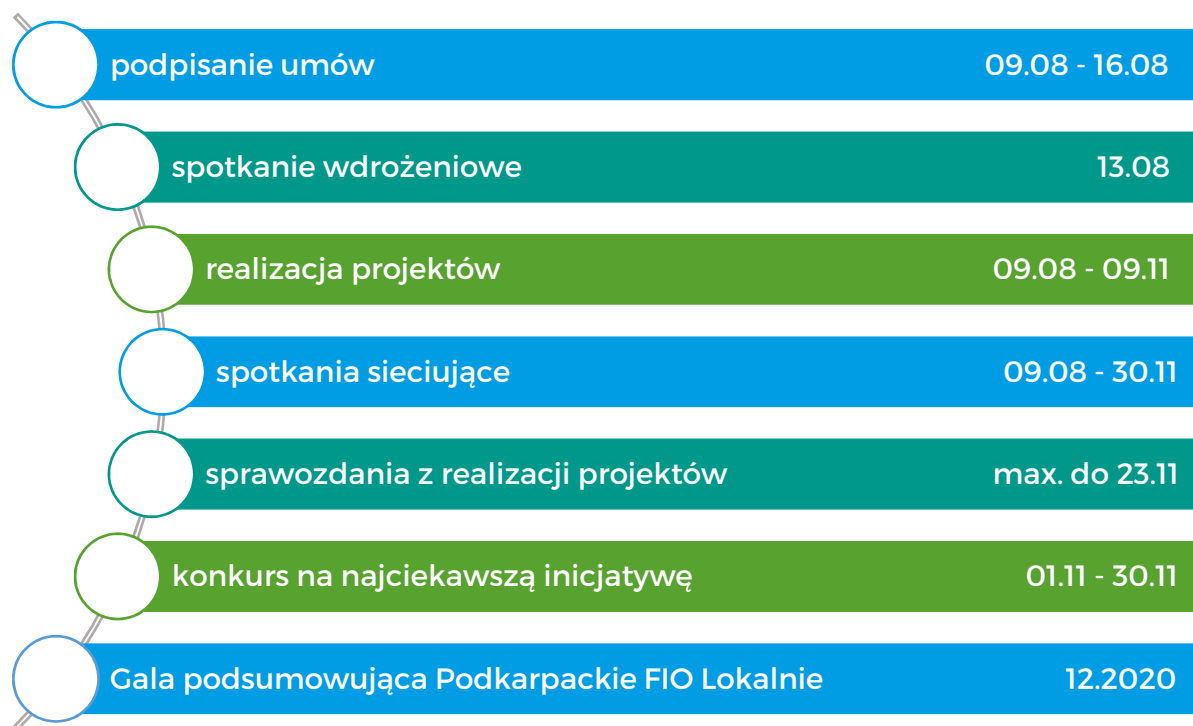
podpisanie umów 09.08 - 16.08

spotkanie wdrożeniowe 13.08

realizacja projektów 09.08 - 09.11

spotkania sieciujące 09.08 - 30.11

sprawozdania z realizacji projektów max. do 23.11

konkurs na najciekawszą inicjatywę 01.11 - 30.11

Gala podsumowująca Podkarpackie FIO Lokalnie 12.2020